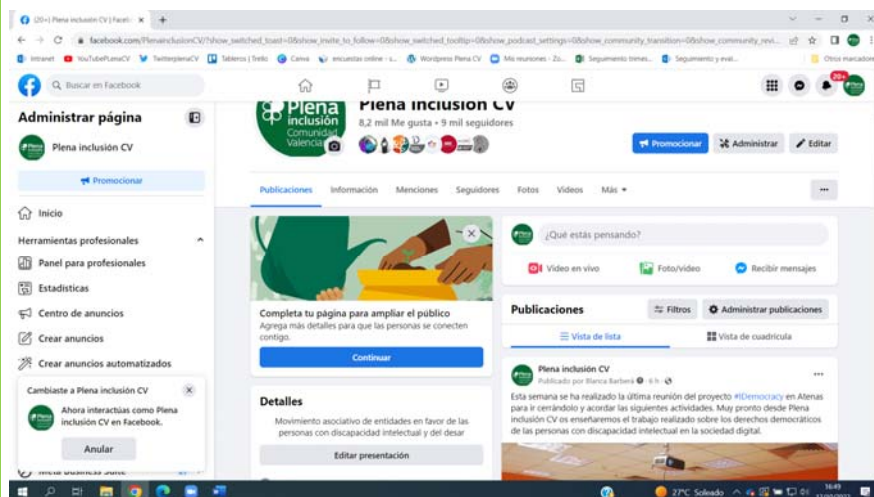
(20+) Plena inclusión CV | Faceb ×  +

facebook.com/PlenainclusionCV/?show_switched_toast=0&show_invite_to_follow=0&show_switched_tooltip=0&show_podcast_settings=0&show_community_transition=0&show_community_revi...

Intranet  YouTubePlenaCV  TwitterplenaCV  Tableros | Trello  Canva  encuestas online - s...  Wordpress Plena CV  Mis reuniones - Zo...  Seguimiento trimes...  Seguimiento y eval...  Otros marcadores

Buscar en Facebook

20+

Administrar página

Plena inclusión CV

Promocionar

Inicio

Herramientas profesionales

Panel para profesionales

Estadísticas

Centro de anuncios

Crear anuncios

Crear anuncios automatizados

Cambiaste a Plena inclusión CV

Ahora interactúas como Plena inclusión CV en Facebook.

Anular

Meta Business Suite

Plena inclusión Comunidad Valenciana

Plena inclusión CV

8,2 mil Me gusta • 9 mil seguidores

Promocionar  Administrar  Editar

Publicaciones  Información  Menciones  Seguidores  Fotos  Videos  Más

Completa tu página para ampliar el público

Agrega más detalles para que las personas se conecten contigo.

Continuar

Detalles

Movimiento asociativo de entidades en favor de las personas con discapacidad intelectual y del desar

Editar presentación

¿Qué estás pensando?

Video en vivo  Foto/video  Recibir mensajes

Publicaciones  Filtros  Administrar publicaciones

Vista de lista  Vista de cuadrícula

Plena inclusión CV

Publicado por Blanca Barberá · 6 h ·

Esta semana se ha realizado la última reunión del proyecto #IDemocracy en Atenas para ir cerrándolo y acordar las siguientes actividades. Muy pronto desde Plena inclusión CV os enseñaremos el trabajo realizado sobre los derechos democráticos de las personas con discapacidad intelectual en la sociedad digital.

27°C Soleado  16:49